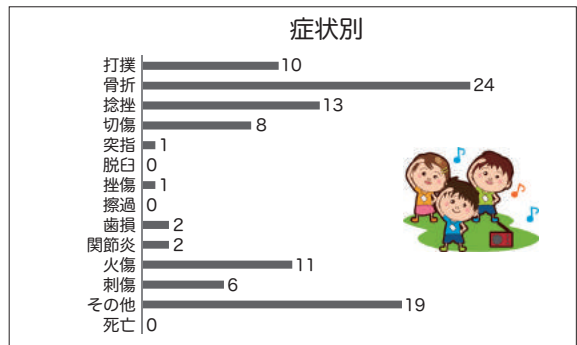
症状別

| | |
|---|---|
| 打撲 | 10 |
| 骨折 | 24 |
| 捻挫 | 13 |
| 切傷 | 8 |
| 突指 | 1 |
| 脱臼 | 0 |
| 挫傷 | 1 |
| 擦過 | 0 |
| 歯損 | 2 |
| 関節炎 | 2 |
| 火傷 | 11 |
| 刺傷 | 6 |
| その他 | 19 |
| 死亡 | 0 |